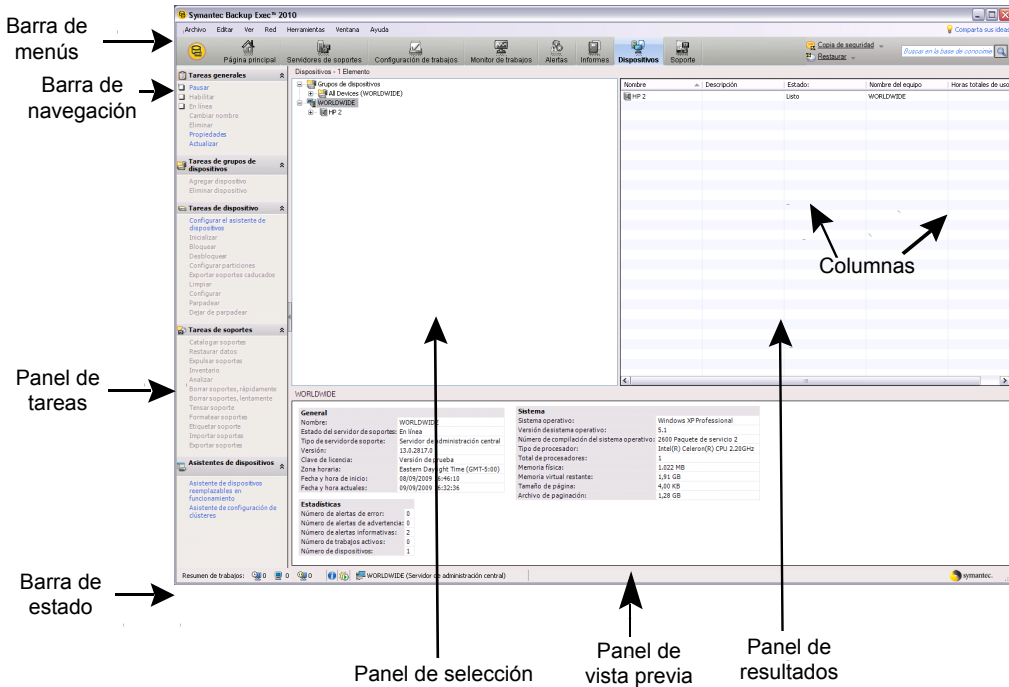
Barra de menús

Barra de navegación

Panel de tareas

Barra de estado

Symantec Backup Exec™ 2010

Archivo Editar Ver Red Herramientas Ventana Ayuda

Comparta sus ideas

Página principal Servidores de soportes Configuración de trabajos Monitor de trabajos Alertas Informes Dispositivos Soporte

Copia de seguridad
Restaurar

Buscar en la base de conocimi

Tareas generales
Pausar
Habilitar
En línea
Cambiar nombre
Eliminar
Propiedades
Actualizar

Tareas de grupos de dispositivos
Agregar dispositivo
Eliminar dispositivo

Tareas de dispositivo
Configurar el asistente de dispositivos
Inicializar
Bloquear
Desbloquear
Configurar particiones
Exportar soportes caducados
Limpiar
Configurar
Parpadear
Dejar de parpadear

Tareas de soportes
Catalogar soportes
Restaurar datos
Expulsar soportes
Inventario
Analizar
Borrar soportes, rápidamente
Borrar soportes, lentamente
Tensar soporte
Formatear soportes
Etiquetar soporte
Importar soportes
Exportar soportes

Asistentes de dispositivos
Asistente de dispositivos reemplazables en funcionamiento
Asistente de configuración de clústeres

Dispositivos - 1 Elemento

Grupos de dispositivos
All Devices (WORLDWIDE)
WORLDWIDE
HP 2

| Nombre | Descripción | Estado: | Nombre del equipo | Horas totales de uso |
|---|---|---|---|---|
| HP 2 | | Listo | WORLDWIDE | |

Columnas

WORLDWIDE

General
Nombre: WORLDWIDE
Estado del servidor de soportes: En línea
Tipo de servidor de soporte: Servidor de administración central
Versión: 13.0.2817.0
Clave de licencia: Versión de prueba
Zona horaria: Eastern Daylight Time (GMT-5:00)
Fecha y hora de inicio: 08/09/2009 6:46:10
Fecha y hora actuales: 09/09/2009 6:32:36

Estadísticas
Número de alertas de error: 0
Número de alertas de advertencia: 0
Número de alertas informativas: 2
Número de trabajos activos: 0
Número de dispositivos: 1

Sistema
Sistema operativo: Windows XP Professional
Versión del sistema operativo: 5.1
Número de compilación del sistema operativo: 2600 Paquete de servicio 2
Tipo de procesador: Intel(R) Celeron(R) CPU 2.20GHz
Total de procesadores: 1
Memoria física: 1.022 MB
Memoria virtual restante: 1,91 GB
Tamaño de página: 4,00 KB
Archivo de paginación: 1,28 GB

Resumen de trabajos: 0 0 0 WORLDWIDE (Servidor de administración central) symantec.

Panel de selección

Panel de vista previa

Panel de resultados